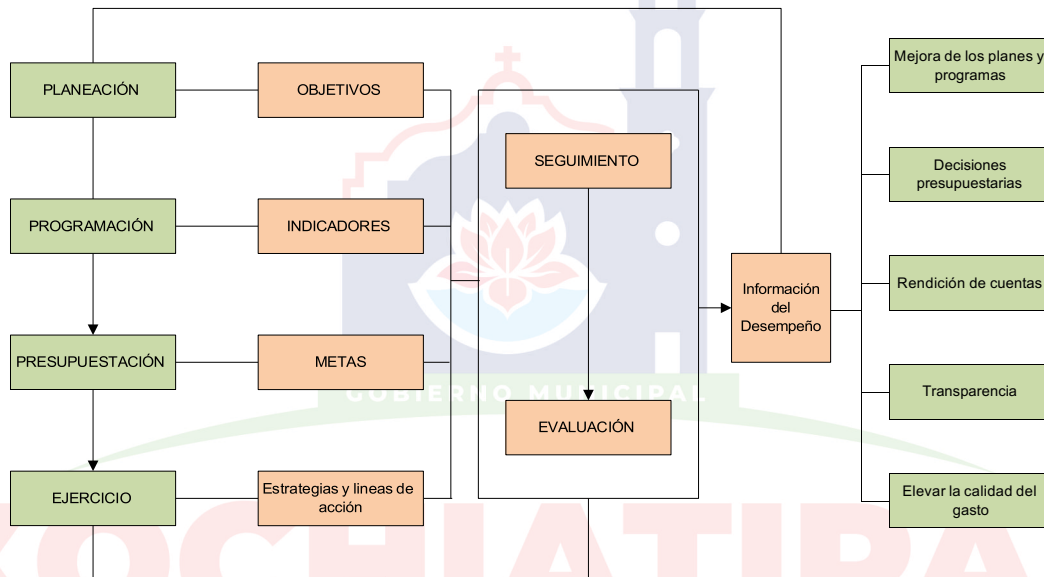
PLANEACIÓN

OBJETIVOS

PROGRAMACIÓN

INDICADORES

PRESUPUESTACIÓN

METAS

EJERCICIO

Estrategias y lineas de acción

SEGUIMIENTO

EVALUACIÓN

GOBIERNO MUNICIPAL

Información del Desempeño

Mejora de los planes y programas

Decisiones presupuestarias

Rendición de cuentas

Transparencia

Elevar la calidad del gasto

XOCHIATIPA